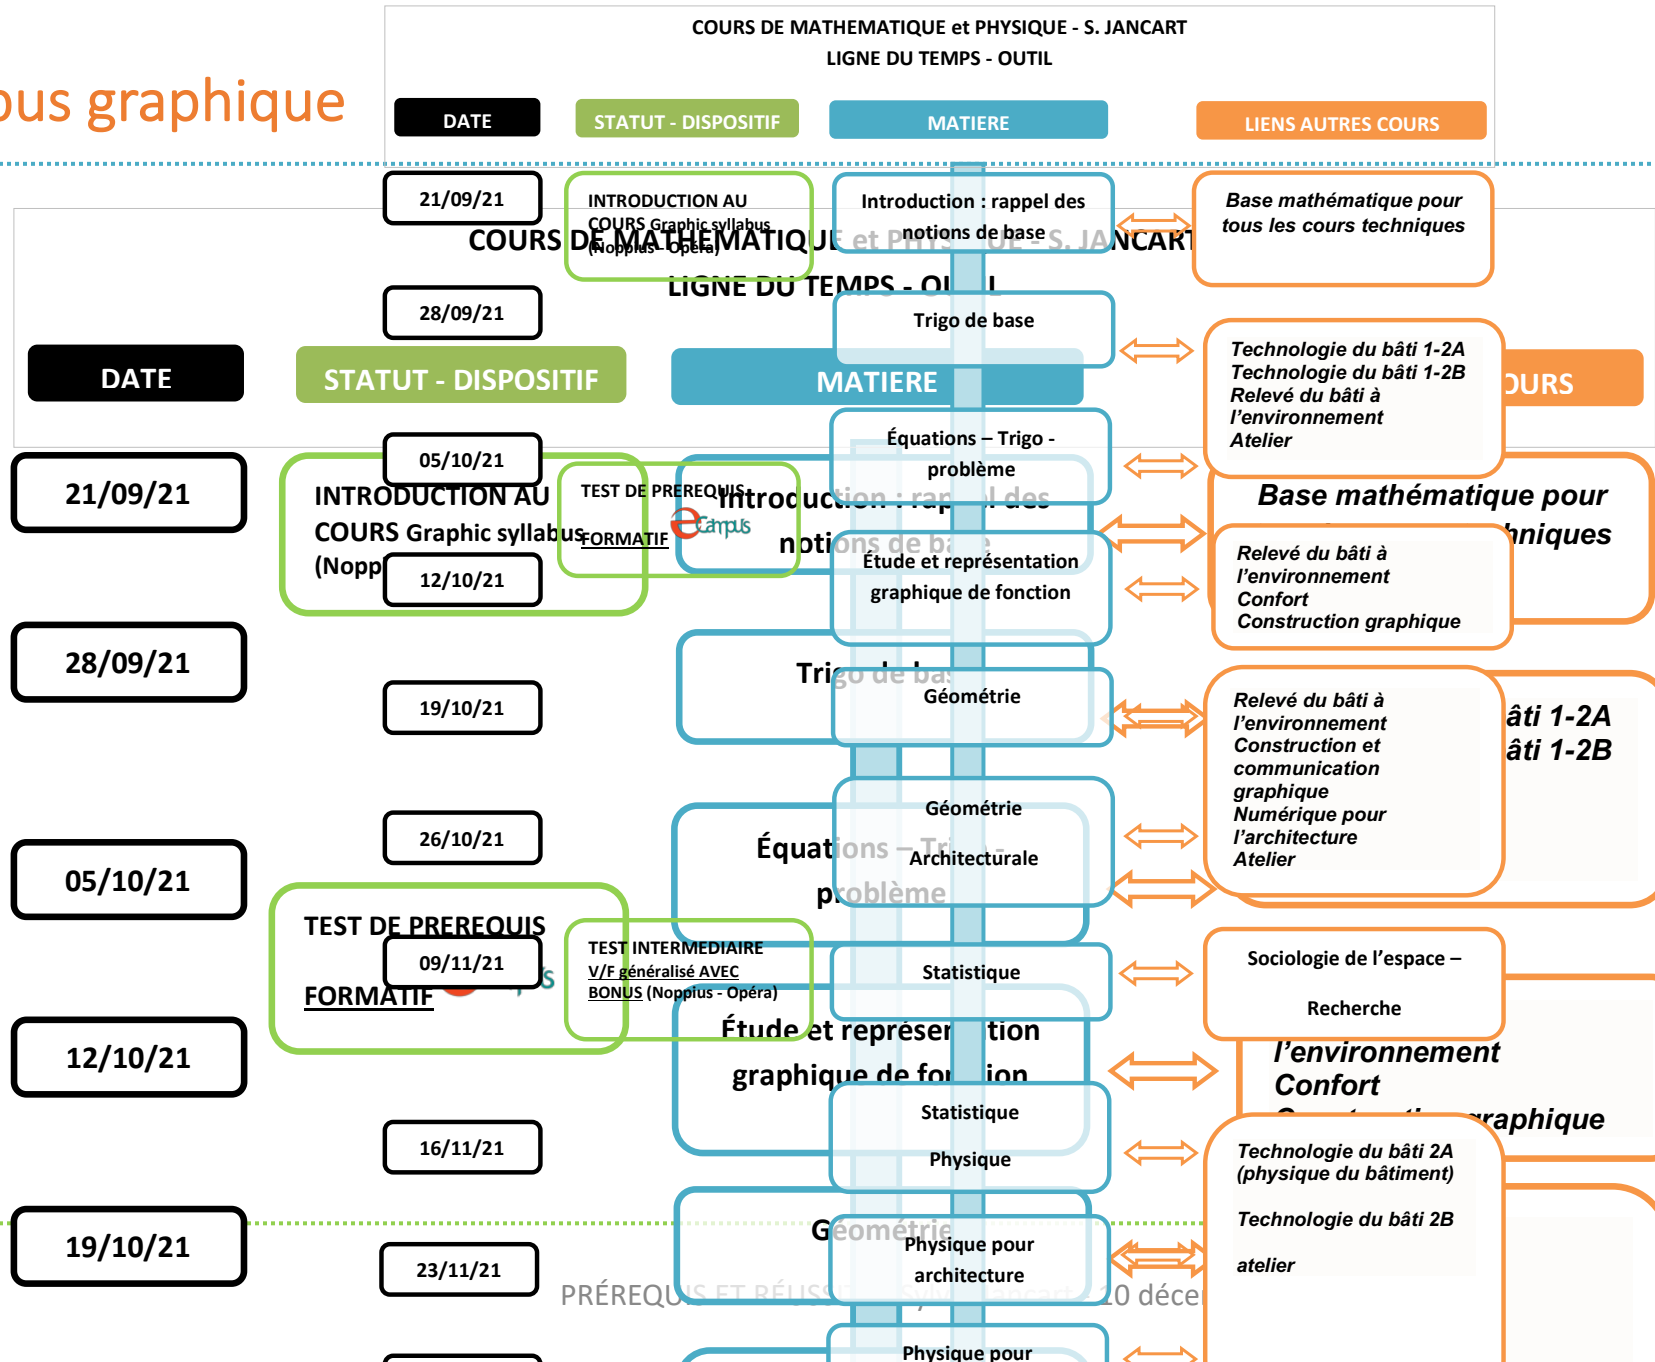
ous graphique

COURS DE MATHEMATIQUE et PHYSIQUE - S. JANCART
LIGNE DU TEMPS - OUTIL

DATE
STATUT - DISPOSITIF
MATIERE
LIENS AUTRES COURS

21/09/21
INTRODUCTION AU COURS Graphic syllabus (Noppius - Opéra)
Introduction : rappel des notions de base
Base mathématique pour tous les cours techniques

28/09/21
Trigo de base
Technologie du bâti 1-2A
Technologie du bâti 1-2B
Relevé du bâti à l'environnement
Atelier

05/10/21
TEST DE PREREQUIS FORMATIF
Équations – Trigo - problème

12/10/21
Étude et représentation graphique de fonction
Relevé du bâti à l'environnement
Confort
Construction graphique

19/10/21
Géométrie
Relevé du bâti à l'environnement
Construction et communication graphique
Numérique pour l'architecture
Atelier

26/10/21
Géométrie Architecturale

09/11/21
TEST INTERMEDIAIRE V/F généralisé AVEC BONUS (Noppius - Opéra)
Statistique
Sociologie de l'espace – Recherche

16/11/21
Statistique Physique
Technologie du bâti 2A (physique du bâtiment)
Technologie du bâti 2B
atelier

23/11/21
Physique pour architecture

Physique pour

COURS DE MATHEMATIQUE et PHYSIQUE - S. JANCART
LIGNE DU TEMPS - OUTIL
DATE
STATUT - DISPOSITIF
MATIERE
OURS
21/09/21
INTRODUCTION AU COURS Graphic syllabus (Nopp
Introduction : rappel des notions de base
Base mathématique pour
hniques
28/09/21
Trigo de bas
âti 1-2A
âti 1-2B
05/10/21
TEST DE PREREQUIS FORMATIF
Équations – Tri problème
12/10/21
Étude et représentation graphique de fonction
l'environnement
Confort
graphique
19/10/21
Géométrie
PRÉREQUIS ET RÉUSSITE 20 déce